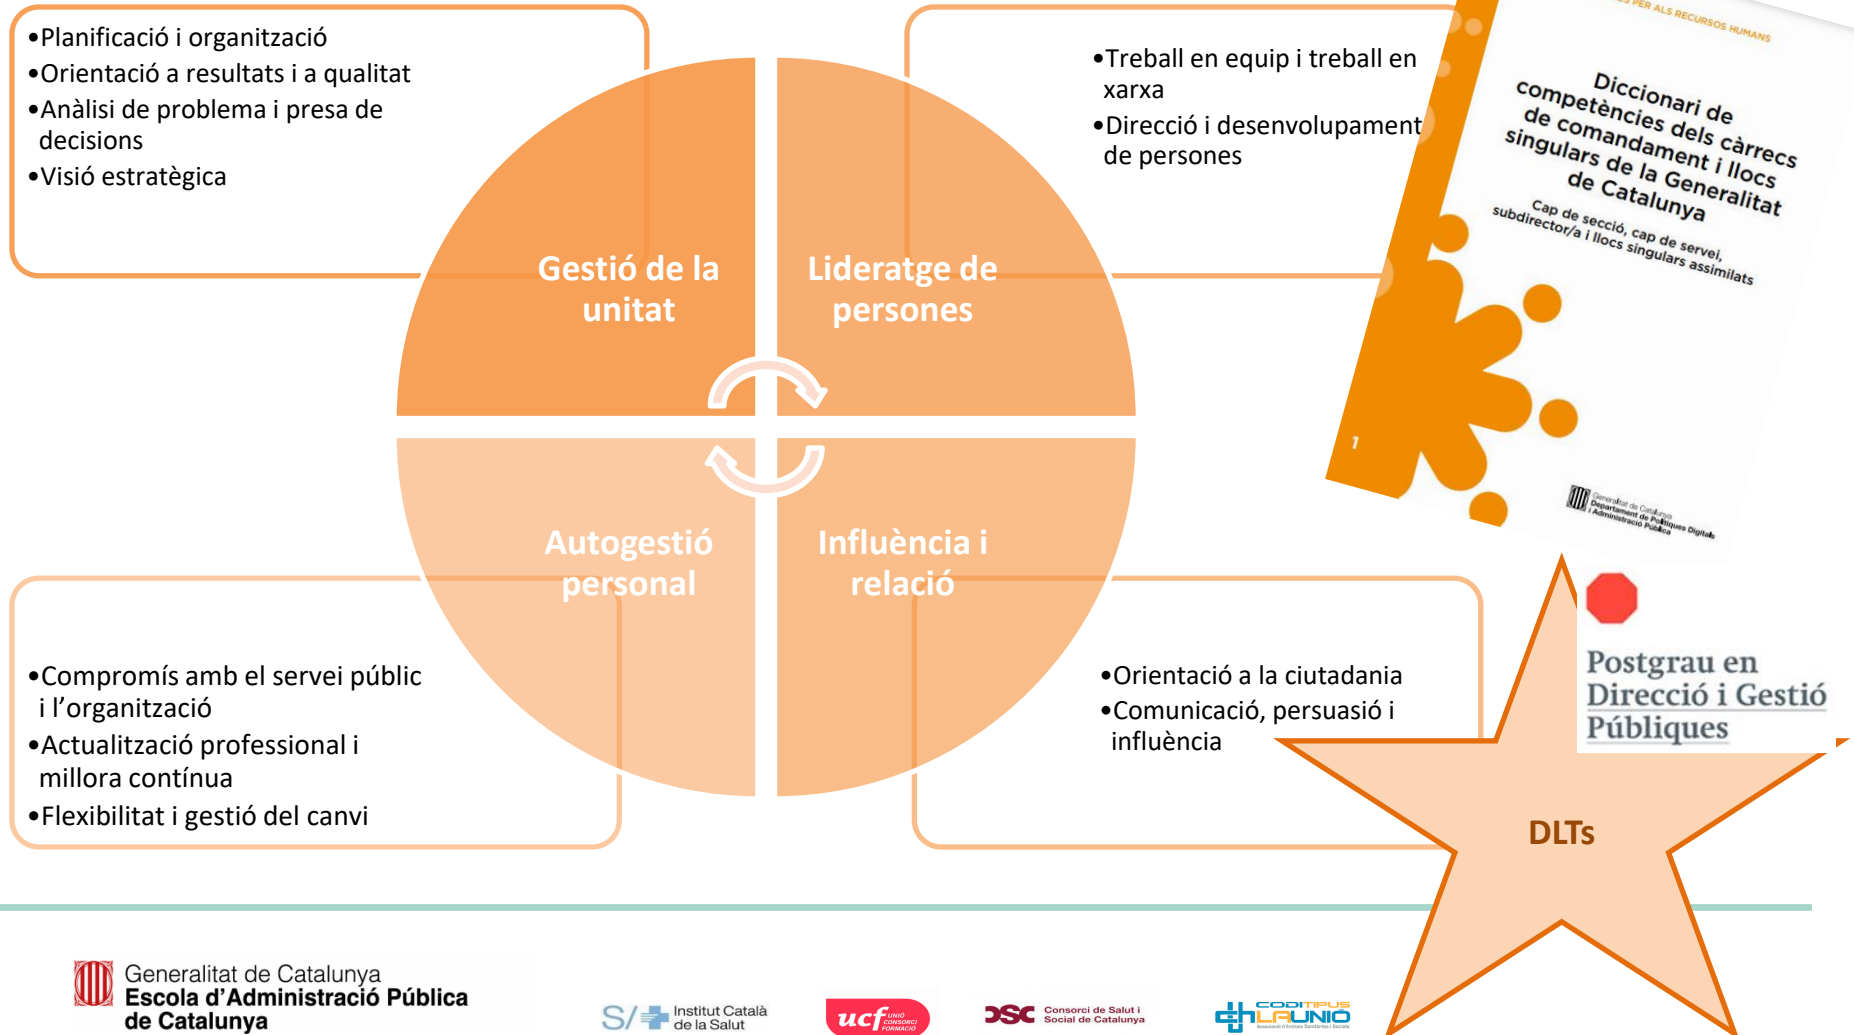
•Planificació i organització
•Orientació a resultats i a qualitat
•Anàlisi de problema i presa de decisions
•Visió estratègica

•Treball en equip i treball en xarxa
•Direcció i desenvolupament de persones

Gestió de la unitat

Lideratge de persones

Autogestió personal

Influència i relació

•Compromís amb el servei públic i l'organització
•Actualització professional i millora contínua
•Flexibilitat i gestió del canvi

•Orientació a la ciutadania
•Comunicació, persuasió i influència

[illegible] PER ALS RECURSOS HUMANS

Diccionari de competències dels càrrecs de comandament i llocs singulars de la Generalitat de Catalunya

Cap de secció, cap de servei, subdirector/a i llocs singulars assimilats

1

Generalitat de Catalunya
Departament de Polítiques Digitals i Administració Pública

Postgrau en Direcció i Gestió Públiques

DLTs

Generalitat de Catalunya
Escola d'Administració Pública de Catalunya

Institut Català de la Salut

ucf UNIÓ CONSORCI FORMACIÓ

CSC Consorci de Salut i Social de Catalunya

CODITIPUS LA UNIÓ